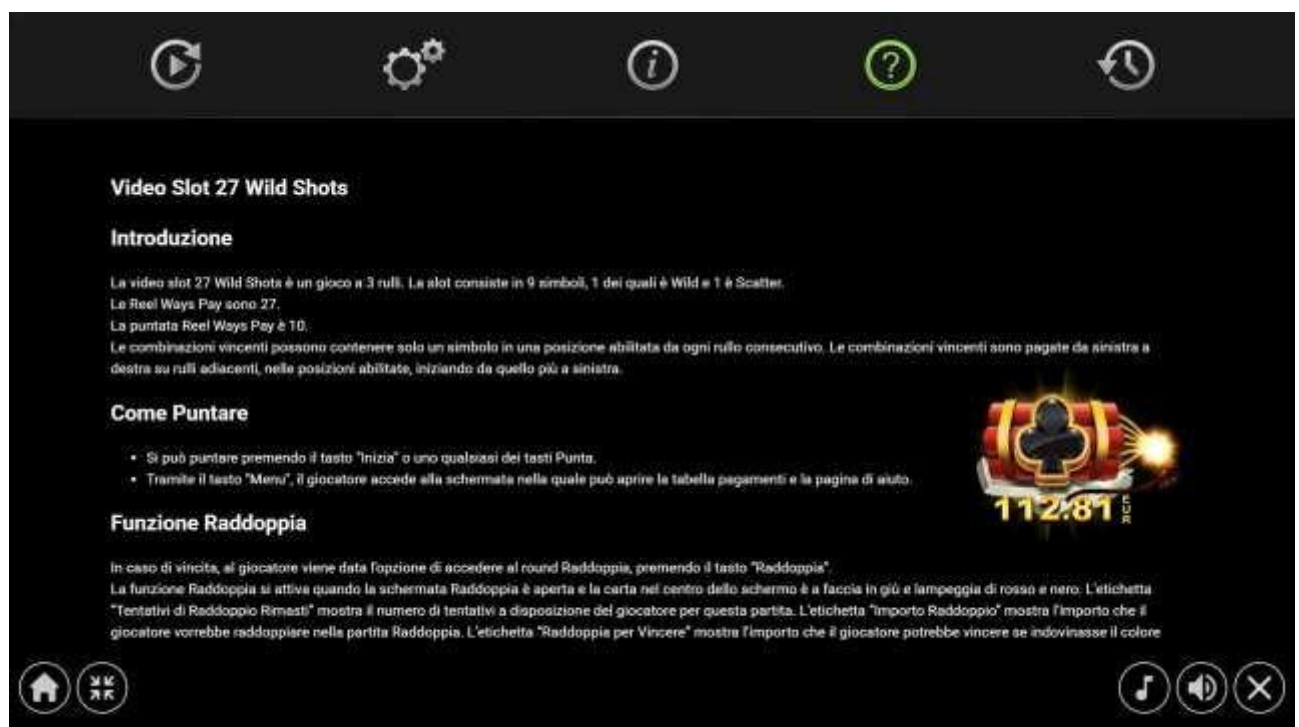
Video Slot 27 Wild Shots

Introduzione

La video slot 27 Wild Shots è un gioco a 3 rulli. La slot consiste in 9 simboli, 1 dei quali è Wild e 1 è Scatter.
Le Reel Ways Pay sono 27.
La puntata Reel Ways Pay è 10.
Le combinazioni vincenti possono contenere solo un simbolo in una posizione abilitata da ogni rullo consecutivo. Le combinazioni vincenti sono pagate da sinistra a destra su rulli adiacenti, nelle posizioni abilitate, iniziando da quello più a sinistra.

Come Puntare

- Si può puntare premendo il tasto "Inizia" o uno qualsiasi dei tasti Punta.
- Tramite il tasto "Menu", il giocatore accede alla schermata nella quale può aprire la tabella pagamenti e la pagina di aiuto.

112.81 EUR

Funzione Raddoppia

In caso di vincita, al giocatore viene data l'opzione di accedere al round Raddoppia, premendo il tasto "Raddoppia".
La funzione Raddoppia si attiva quando la schermata Raddoppia è aperta e la carta nel centro dello schermo è a faccia in giù e lampeggia di rosso e nero. L'etichetta "Tentativi di Raddoppio Rimasti" mostra il numero di tentativi a disposizione del giocatore per questa partita. L'etichetta "Importo Raddoppio" mostra l'importo che il giocatore vorrebbe raddoppiare nella partita Raddoppia. L'etichetta "Raddoppia per Vincere" mostra l'importo che il giocatore potrebbe vincere se indovinasse il colore